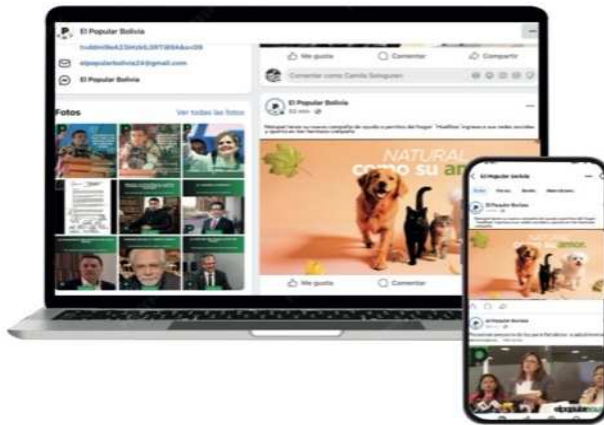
El Popular Bolivia

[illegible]

elpopularbolivia24@gmail.com

El Popular Bolivia

Me gusta

Comentar

Compartir

Comentar como Camila Salaguen

Fotos

Ver todas las fotos

El Popular Bolivia

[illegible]

NATURAL como su amor.

Me gusta

Comentar

El Popular Bolivia

El Popular Bolivia

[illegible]

como su amor.

El Popular Bolivia

elpopular